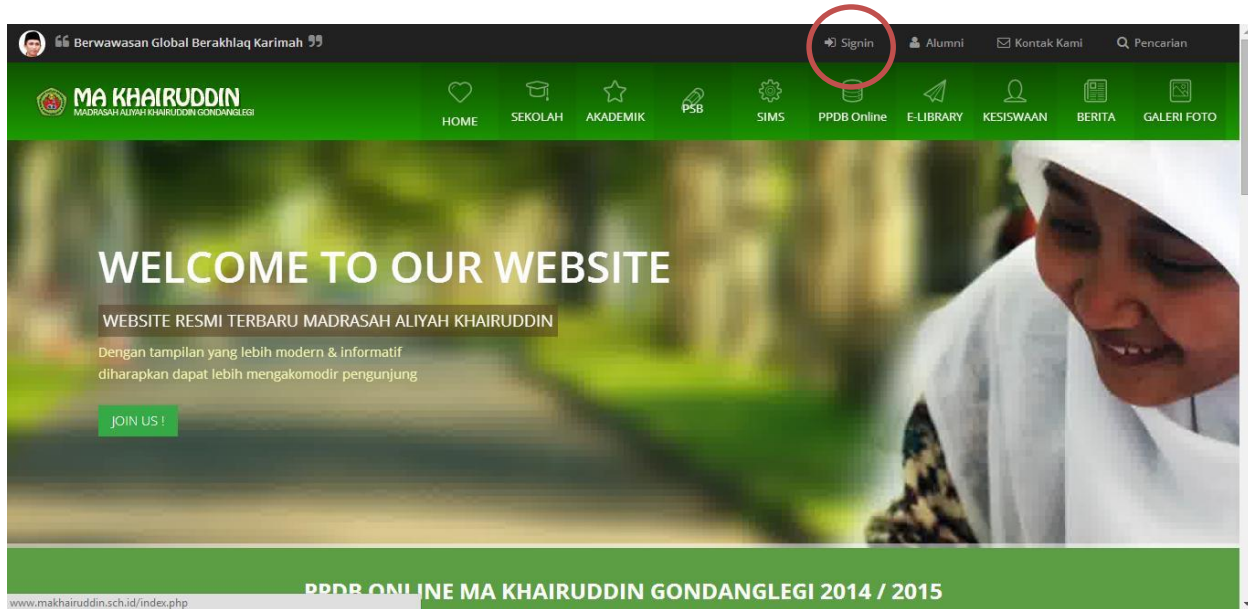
❝ Berwawasan Global Berakhlaq Karimah ❞

Signin Alumni Kontak Kami Pencarian

MA KHAIRUDDIN
MADRASAH ALIYAH KHAIRUDDIN GONDANGLEGI

HOME SEKOLAH AKADEMIK PSB SIMS PPDB Online E-LIBRARY KESISWAAN BERITA GALERI FOTO

WELCOME TO OUR WEBSITE

WEBSITE RESMI TERBARU MADRASAH ALIYAH KHAIRUDDIN

Dengan tampilan yang lebih modern & informatif diharapkan dapat lebih mengakomodir pengunjung

JOIN US !

PPDB ONLINE MA KHAIRUDDIN GONDANGLEGI 2014 / 2015

www.makhairuddin.sch.id/index.php